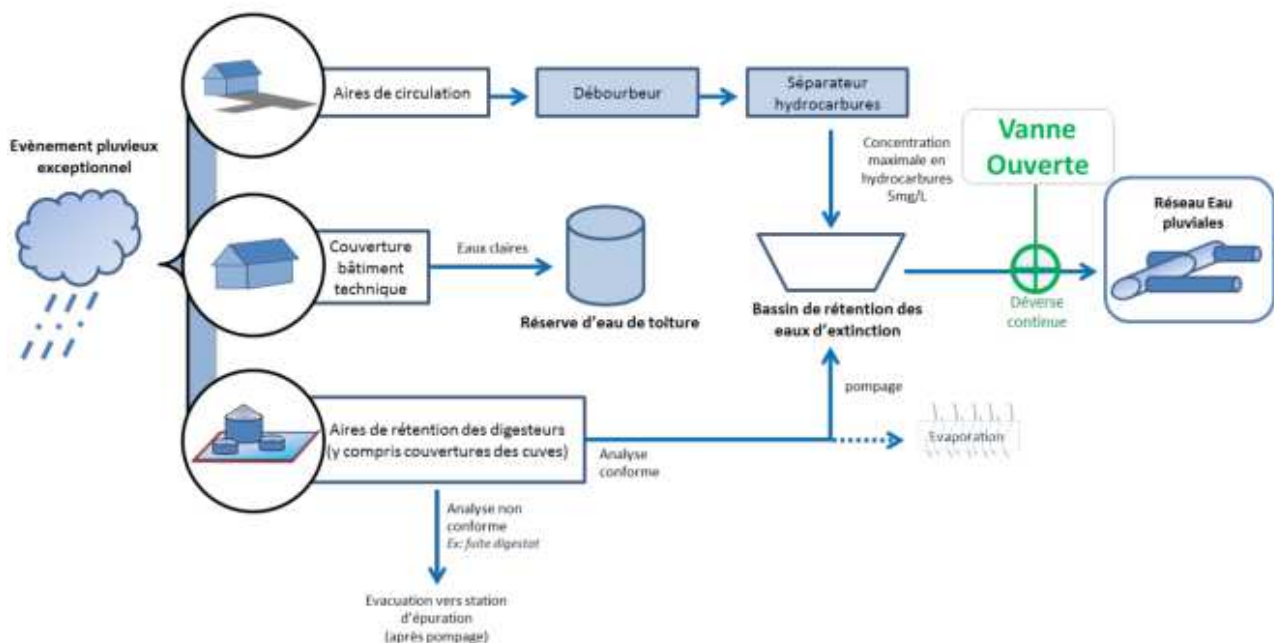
Evènement pluvieux exceptionnel

Aires de circulation

Débourbeur

Séparateur hydrocarbures

Concentration maximale en hydrocarbures 5mg/L

Vanne Ouverte

Réseau Eau pluviales

Couverture bâtiment technique

Eaux claires

Réserve d'eau de toiture

Bassin de rétention des eaux d'extinction

Déverse continue

pompage

Aires de rétention des digesteurs (y compris couvertures des cuves)

Analyse conforme

Evaporation

Analyse non conforme
Ex: fuite digestat

Evacuation vers station d'épuration (après pompage)